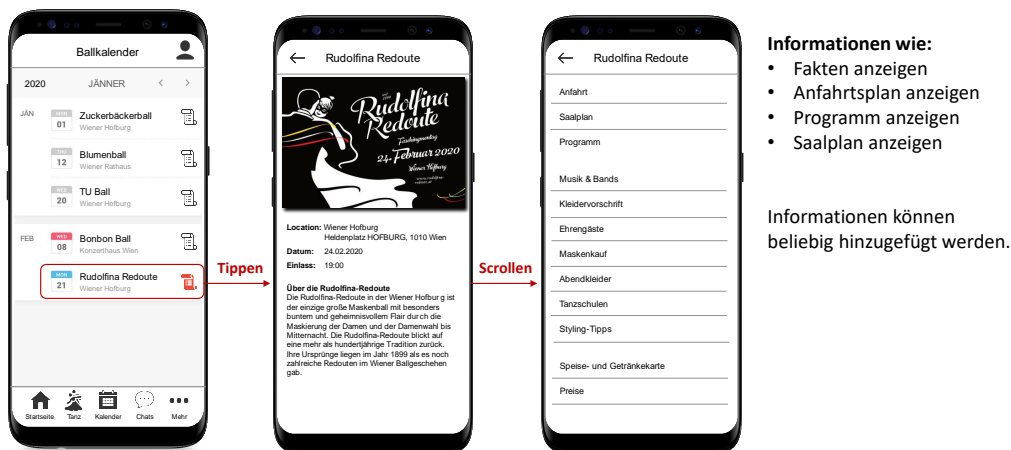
Ballkalender

2020 JÄNNER

JÄN
MO
01
Zuckerbäckerball
Wiener Hofburg

THU
12
Blumenball
Wiener Rathaus

WED
20
TU Ball
Wiener Hofburg

FEB
WED
08
Bonbon Ball
Konzerthaus Wien

MON
21
Rudolfina Redoute
Wiener Hofburg

Startseite Tanz Kalender Chats Mehr

Tippen

Rudolfina Redoute

The Rudolfina Redoute
Faschingsmontag
24. Februar 2020
Wiener Hofburg

Location: Wiener Hofburg
Heldenplatz HOFBURG, 1010 Wien
Datum: 24.02.2020
Einlass: 19:00

Über die Rudolfina-Redoute
Die Rudolfina-Redoute in der Wiener Hofbur g ist der einzige große Maskenball mit besonders buntem und geheimnisvollem Flair durch die Maskierung der Damen und der Damenwahl bis Mitternacht. Die Rudolfina-Redoute blickt auf eine mehr als hundertjährige Tradition zurück. Ihre Ursprünge liegen im Jahr 1899 als es noch zahlreiche Redouten im Wiener Ballgeschehen gab.

Scrollen

Rudolfina Redoute

Anfahrt
Saalplan
Programm

Musik & Bands
Kleidervorschrift
Ehrengäste
Maskenkauf
Abendkleider
Tanzschulen
Styling-Tipps

Speise- und Getränkekarte
Preise

Informationen wie:
• Fakten anzeigen
• Anfahrtsplan anzeigen
• Programm anzeigen
• Saalplan anzeigen

Informationen können beliebig hinzugefügt werden.